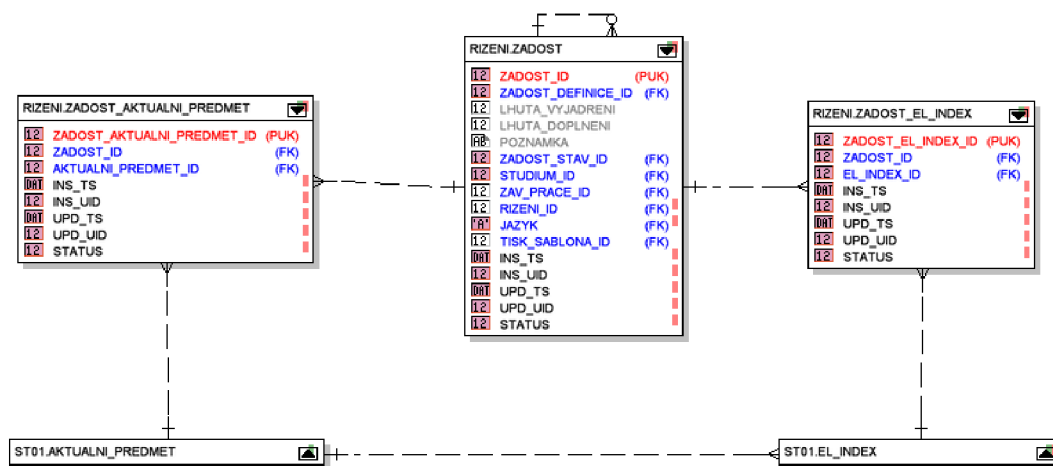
RIZENI.ZADOST_AKTUALNI_PREDMET

| | | |
|---|---|---|
| 12 | ZADOST_AKTUALNI_PREDMET_ID | (PUK) |
| 12 | ZADOST_ID | (FK) |
| 12 | AKTUALNI_PREDMET_ID | (FK) |
| DAT | INS_TS | |
| 12 | INS_UID | |
| DAT | UPD_TS | |
| 12 | UPD_UID | |
| 12 | STATUS | |

RIZENI.ZADOST

| | | |
|---|---|---|
| 12 | ZADOST_ID | (PUK) |
| 12 | ZADOST_DEFINICE_ID | (FK) |
| 12 | LHUTA_VYJADRENI | |
| 12 | LHUTA_DOPLNENI | |
| AB | POZNAMKA | |
| 12 | ZADOST_STAV_ID | (FK) |
| 12 | STUDIUM_ID | (FK) |
| 12 | ZAV_PRACE_ID | (FK) |
| 12 | RIZENI_ID | (FK) |
| 'A' | JAZYK | (FK) |
| 12 | TISK_SABLONA_ID | (FK) |
| DAT | INS_TS | |
| 12 | INS_UID | |
| DAT | UPD_TS | |
| 12 | UPD_UID | |
| 12 | STATUS | |

RIZENI.ZADOST_EL_INDEX

| | | |
|---|---|---|
| 12 | ZADOST_EL_INDEX_ID | (PUK) |
| 12 | ZADOST_ID | (FK) |
| 12 | EL_INDEX_ID | (FK) |
| DAT | INS_TS | |
| 12 | INS_UID | |
| DAT | UPD_TS | |
| 12 | UPD_UID | |
| 12 | STATUS | |

ST01.AKTUALNI_PREDMET

ST01.EL_INDEX